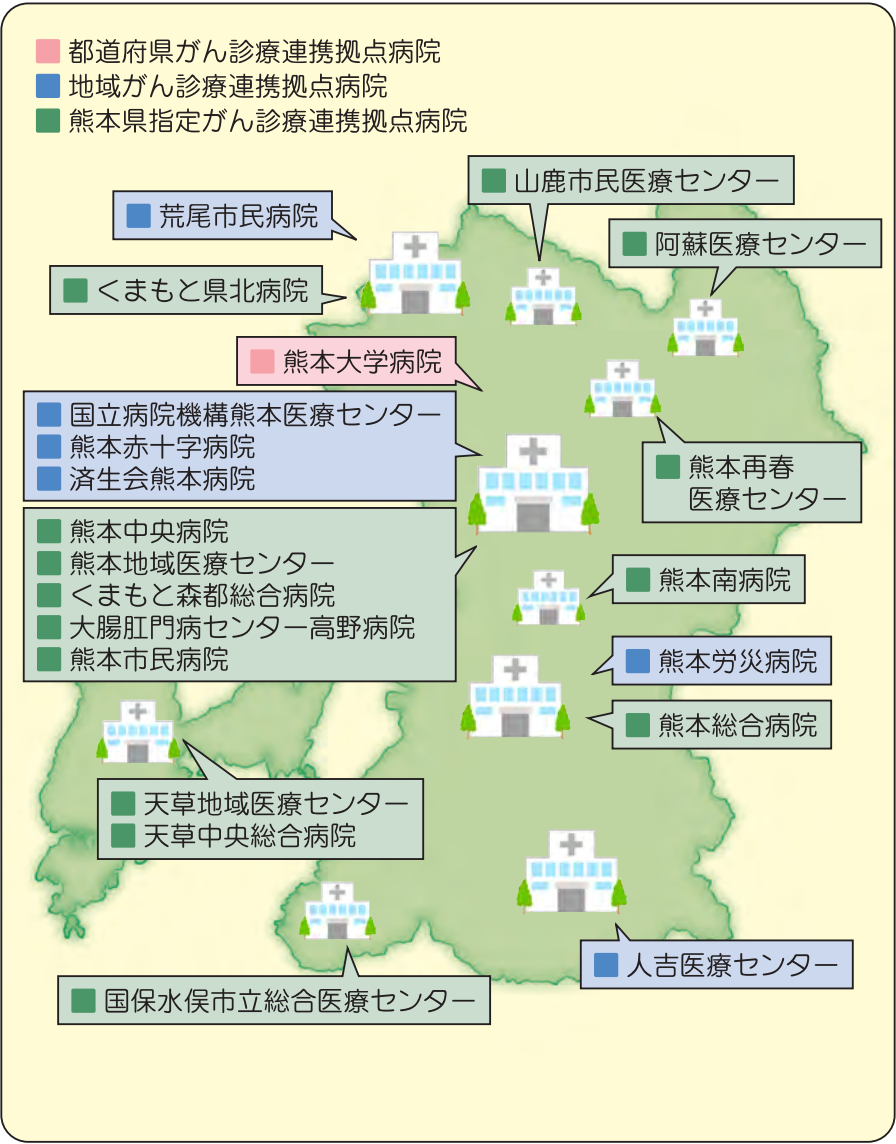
都道府県がん診療連携拠点病院
地域がん診療連携拠点病院
熊本県指定がん診療連携拠点病院

山鹿市民医療センター

荒尾市民病院

阿蘇医療センター

くまもと県北病院

熊本大学病院

国立病院機構熊本医療センター
熊本赤十字病院
済生会熊本病院

熊本再春医療センター

熊本中央病院
熊本地域医療センター
くまもと森都総合病院
大腸肛門病センター高野病院
熊本市民病院

熊本南病院

熊本労災病院

熊本総合病院

天草地域医療センター
天草中央総合病院

人吉医療センター

国保水俣市立総合医療センター